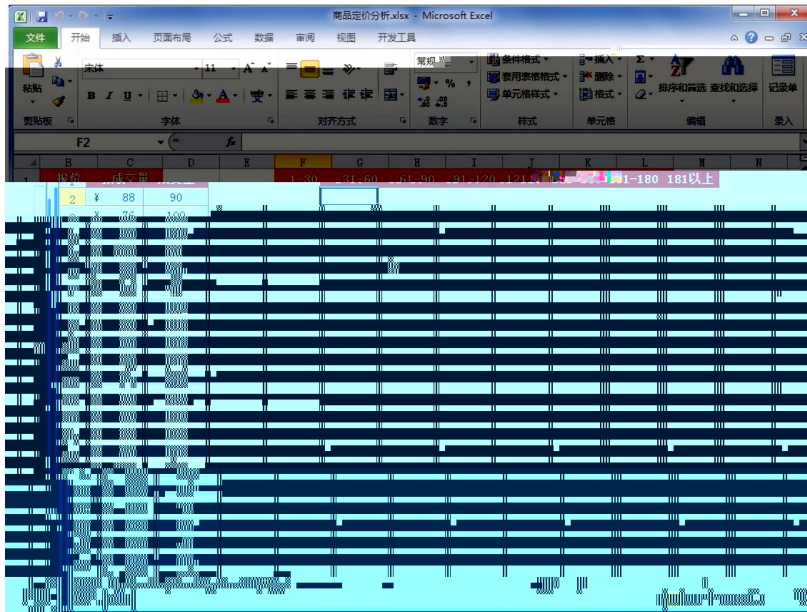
商品定价分析.xlsx - Microsoft Excel

文件 开始 插入 页面布局 公式 数据 审阅 视图 开发工具

粘贴 宋体 11 A A 常规 条件格式 套用表格格式 单元格样式 插入 删除 格式 排序和筛选 查找和选择 记录单

剪贴板 字体 对齐方式 数字 样式 单元格 编辑 录入

F2 fx

| | B | C | D | E | F | G | H | I | J | K | L | M | N |
|---|---|---|---|---|---|---|---|---|---|---|---|---|---|
| 1 | 报价 | 成交量 | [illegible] | | 1-30 | 31-60 | 61-90 | 91-120 | 121-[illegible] | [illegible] | 1-180 | 181以上 | |
| | 2 | ¥ 88 | 90 | | | | | | | | | | |